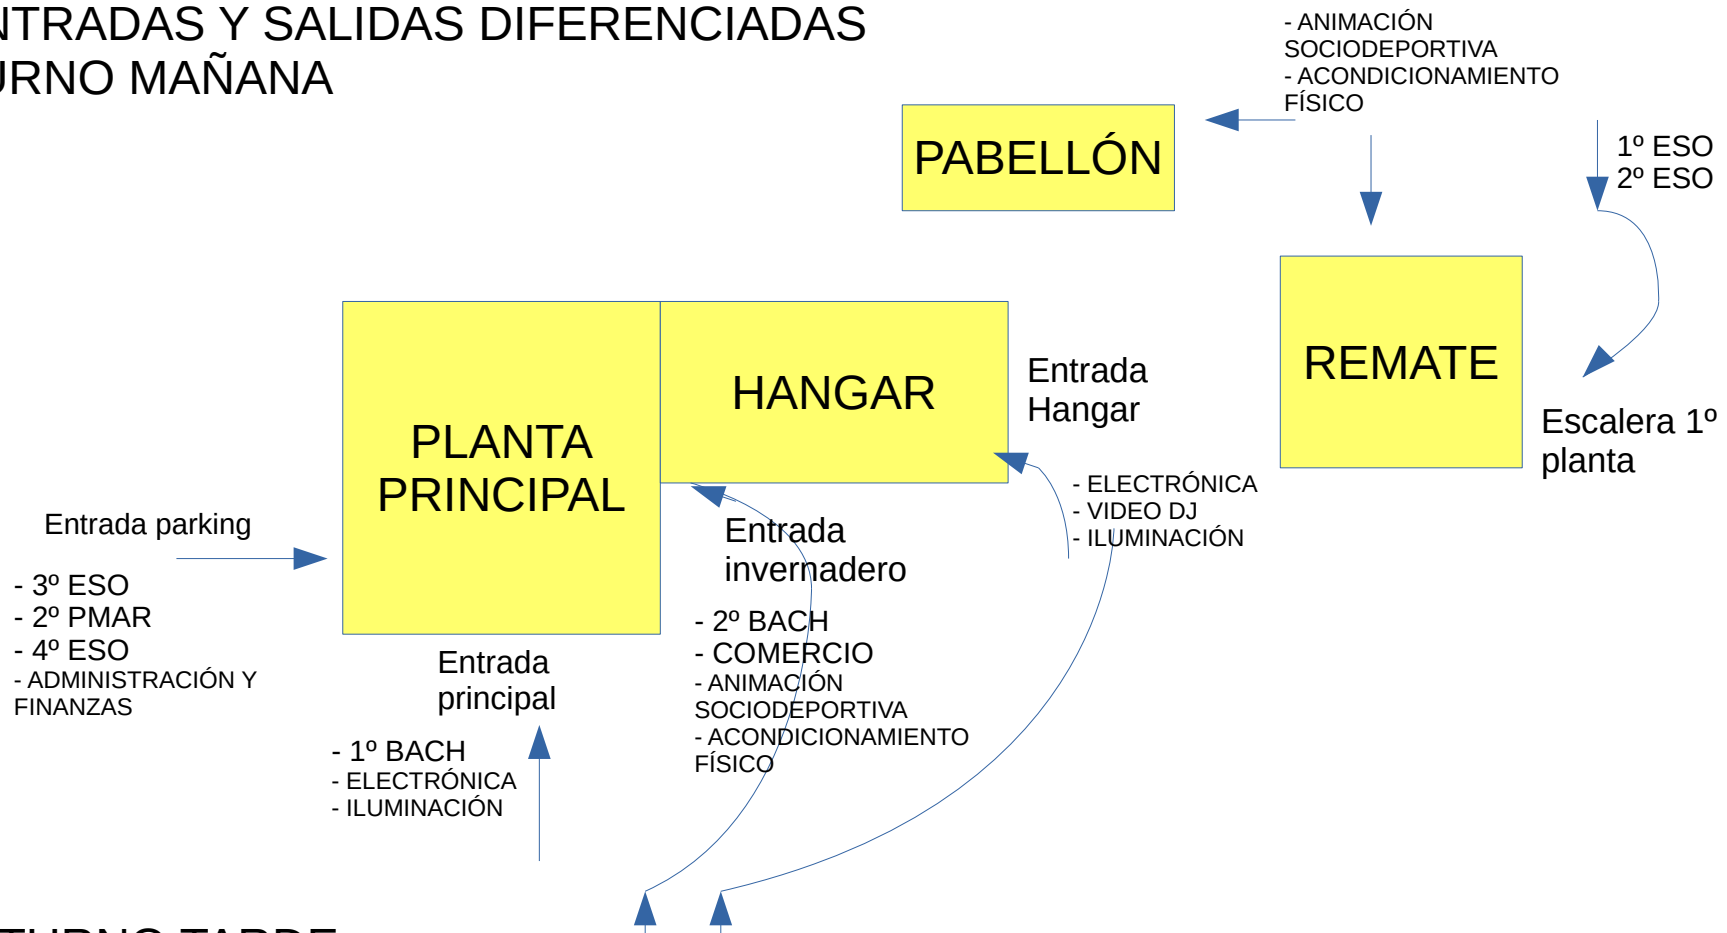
NTRADAS Y SALIDAS DIFERENCIADAS
URNO MAÑANA

- ANIMACIÓN SOCIODEPORTIVA
- ACONDICIONAMIENTO FÍSICO

PABELLÓN

1º ESO
2º ESO

REMATE

Escalera 1º planta

PLANTA PRINCIPAL

HANGAR

Entrada Hangar

- ELECTRÓNICA
- VIDEO DJ
- ILUMINACIÓN

Entrada parking

- 3º ESO
- 2º PMAR
- 4º ESO
- ADMINISTRACIÓN Y FINANZAS

Entrada invernadero

- 2º BACH
- COMERCIO
- ANIMACIÓN SOCIODEPORTIVA
- ACONDICIONAMIENTO FÍSICO

Entrada principal

- 1º BACH
- ELECTRÓNICA
- ILUMINACIÓN

TURNO TARDE